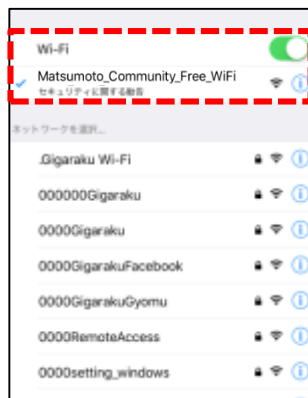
Wi-Fi

Matsumoto_Community_Free_WiFi
セキュリティに関する勧告

ネットワークを選択...

.Gigaraku Wi-Fi

000000Gigaraku

0000Gigaraku

0000GigarakuFacebook

0000GigarakuGyomu

0000RemoteAccess

0000setting_windows